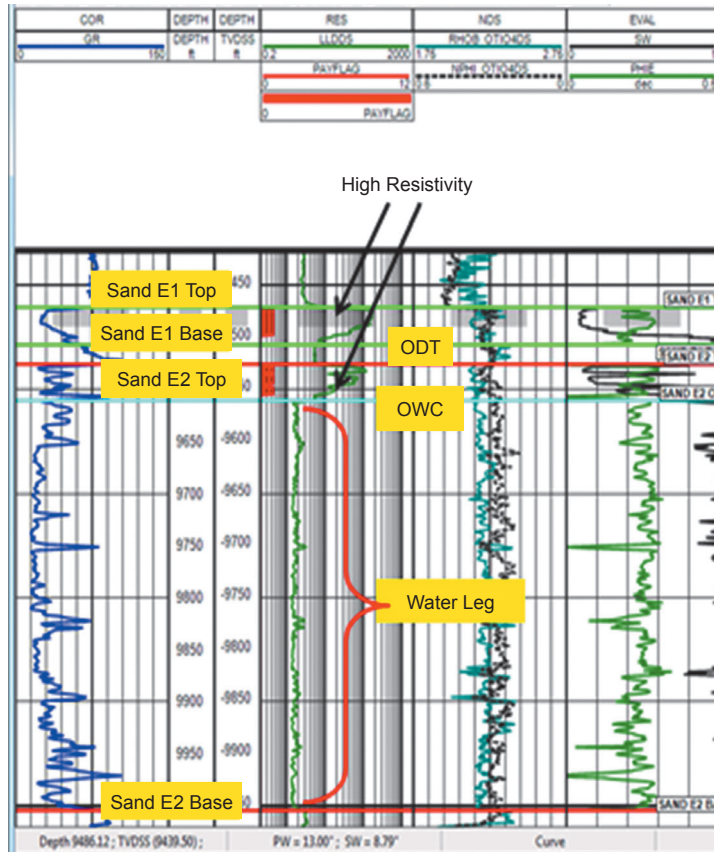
| COR | DEPTH | DEPTH | RES | NDS | EVAL |
|---|---|---|---|---|---|
| GR | DEPTH | TVDSS | LLDDS | RHOB OTIO4DS | SW |
| 0 150 | ft | ft | 0.2 2000 | 1.76 2.76 | |
| | | | PAYFLAG | NPHI OTIO4DS | PHIE |
| | | | 0 10 | 0.6 0 | 0 dec |
| | | | 0 PAYFLAG | | |

High Resistivity

Sand E1 Top
450

Sand E1 Base
500

Sand E2 Top
50

ODT

OWC

SAND E1

SAND E2

SAND E2 O

9650 -9600
9700 -9650
9750 -9700
9800 -9750
9850 -9800
9900 -9850
9950 -9900

Water Leg

Sand E2 Base

SAND E2 BA

Depth 9486.12 ; TVDSS (9439.50) ;

PW = 13.00" ; SW = 8.79"

Curve